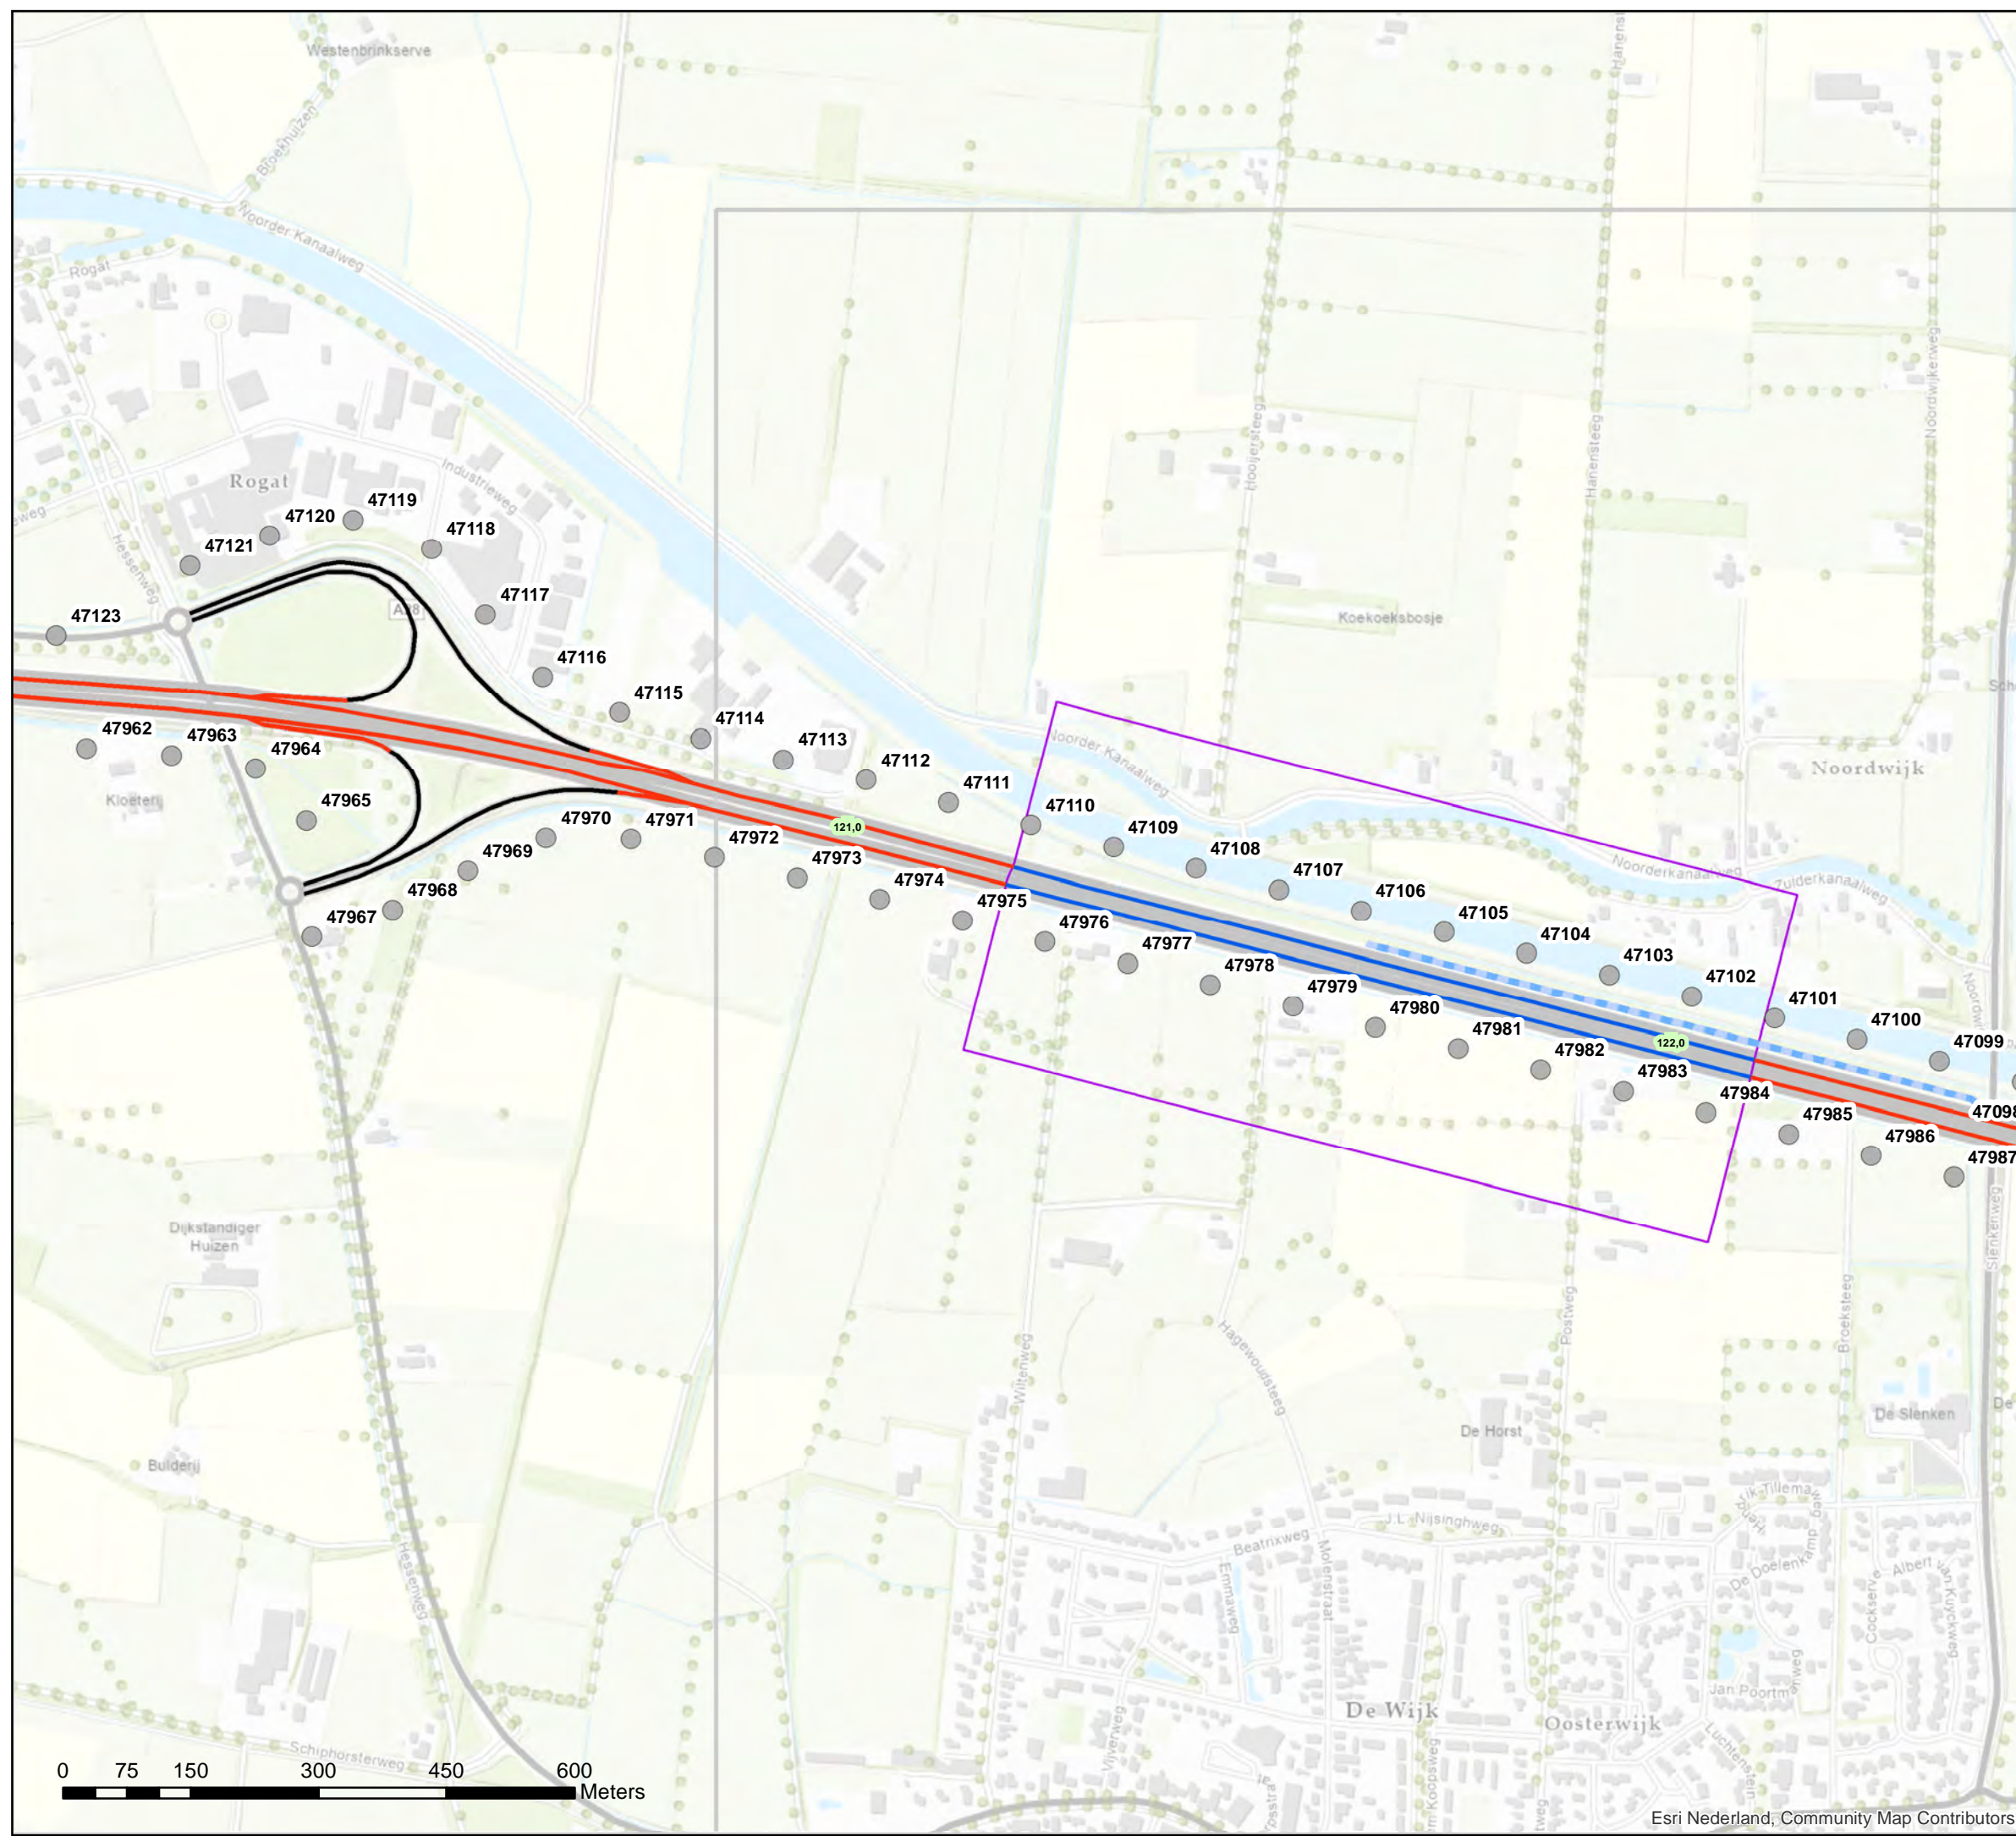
Westenbrinkserve
Broekhuizen
Noorder Kanaalweg
Rogat
Rogat
Industrieweg
Hesselweg
A28
Hanensteeg
Hooijersteeg
Hanensteeg
Koekoeksbosje
Noordwijkerweg
Noordwijk
Noorder Kanaalweg
Noorderkanaalweg
Zuiderkanaalweg
Sch
Kloeterij
Dijkstandiger Huizen
Bulderij
Hesselweg
Schiphorsterweg
Wiltenweg
Hagewoudsteeg
Postweg
Broeksteeg
De Slenken
Slenkerweg
De Horst
J.L. Nijsinghweg
Beatrixweg
Emmaweg
Molenstraat
De Doelenkamp
Albert van Kuyckweg
Cockserve
Jan Poortmanweg
Luchtensteeg
De Wijk
Oosterwijk
Vijverweg
Koopsweg
De
47123
47121
47120
47119
47118
47117
47116
47115
47114
47113
47112
47111
47110
47109
47108
47107
47106
47105
47104
47103
47102
47101
47100
47099
47098
47962
47963
47964
47965
47967
47968
47969
47970
47971
47972
47973
47974
47975
47976
47977
47978
47979
47980
47981
47982
47983
47984
47985
47986
47987
121,0
122,0
0 75 150 300 450 600
Meters
Esri Nederland, Community Map Contributors